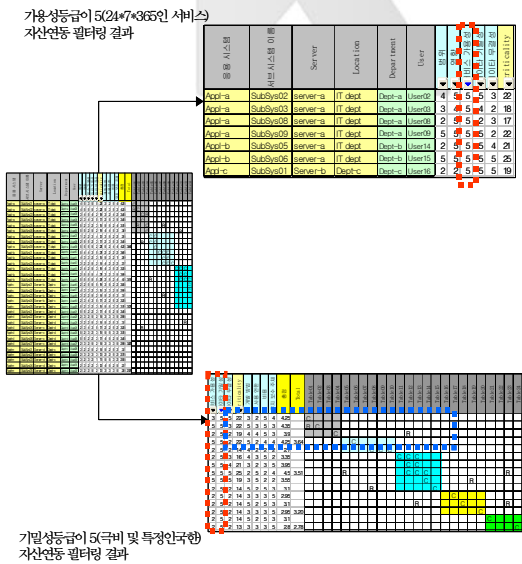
가용성등급이 5(24*7*365인 서비스)
자산연동 필터링 결과

| 응용 시스템 | 서브 시스템 이름 | Server | Location | Department | User | 보안 | 무결성 | 서비스 가용성 | 기밀성 | Criticality |
|---|---|---|---|---|---|---|---|---|---|---|
| Appl-a | SubSys02 | server-a | IT dept | Dept-a | User02 | 4 | 5 | 5 | 3 | 22 |
| Appl-a | SubSys03 | server-a | IT dept | Dept-a | User03 | 3 | 4 | 5 | 2 | 18 |
| Appl-a | SubSys08 | server-a | IT dept | Dept-a | User08 | 2 | 5 | 5 | 3 | 17 |
| Appl-a | SubSys09 | server-a | IT dept | Dept-a | User09 | 5 | 5 | 5 | 2 | 22 |
| Appl-b | SubSys05 | server-a | IT dept | Dept-b | User14 | 2 | 5 | 5 | 4 | 21 |
| Appl-b | SubSys06 | server-a | IT dept | Dept-b | User15 | 5 | 5 | 5 | 5 | 25 |
| Appl-c | SubSys01 | server-b | Dept-c | Dept-c | User16 | 2 | 5 | 5 | 5 | 19 |

기밀성등급이 5(극비 및 특정인국한)
자산연동 필터링 결과